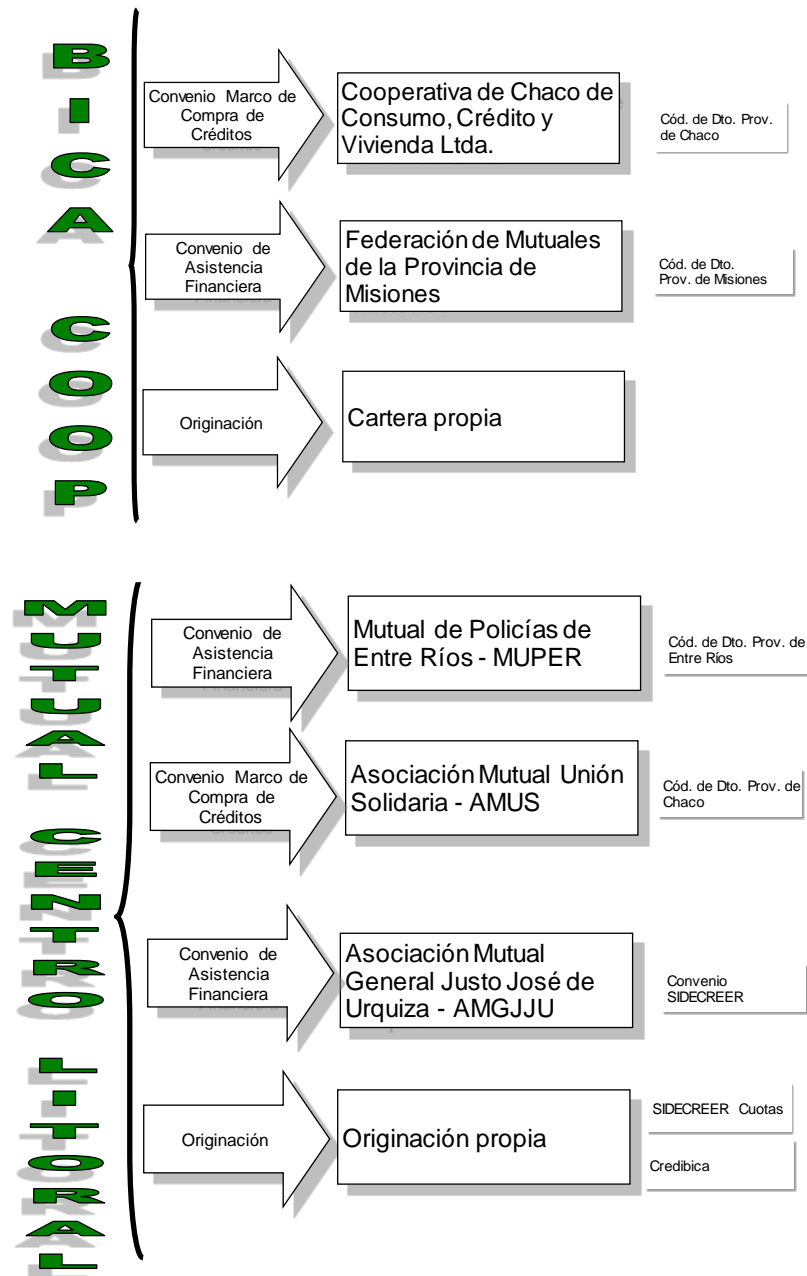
BICA COOP

Convenio Marco de Compra de Créditos

Cooperativa de Chaco de Consumo, Crédito y Vivienda Ltda.

Cód. de Dto. Prov. de Chaco

Convenio de Asistencia Financiera

Federación de Mutuales de la Provincia de Misiones

Cód. de Dto. Prov. de Misiones

Originación

Cartera propia

MUTUAL CENTRO LITORAL

Convenio de Asistencia Financiera

Mutual de Policías de Entre Ríos - MUPER

Cód. de Dto. Prov. de Entre Ríos

Convenio Marco de Compra de Créditos

Asociación Mutual Unión Solidaria - AMUS

Cód. de Dto. Prov. de Chaco

Convenio de Asistencia Financiera

Asociación Mutual General Justo José de Urquiza - AMGJJU

Convenio SIDECREER

Originación

Originación propia

SIDECREER Cuotas

Credibica